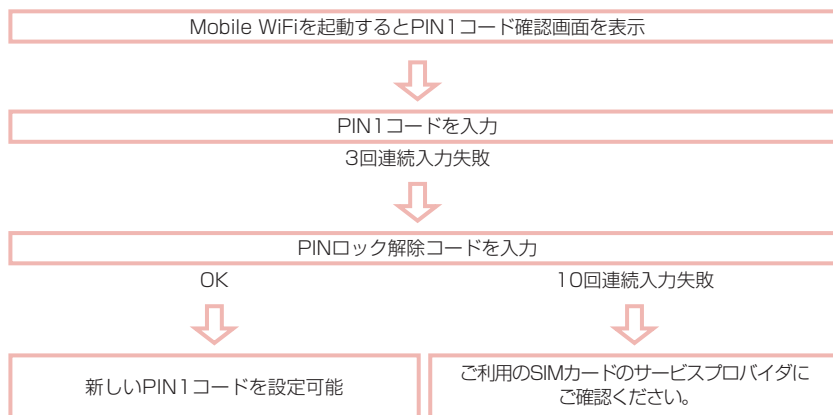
Mobile WiFiを起動するとPIN1コード確認画面を表示

PIN1コードを入力

3回連続入力失敗

PINロック解除コードを入力

OK

10回連続入力失敗

新しいPIN1コードを設定可能

ご利用のSIMカードのサービスプロバイダにご確認ください。